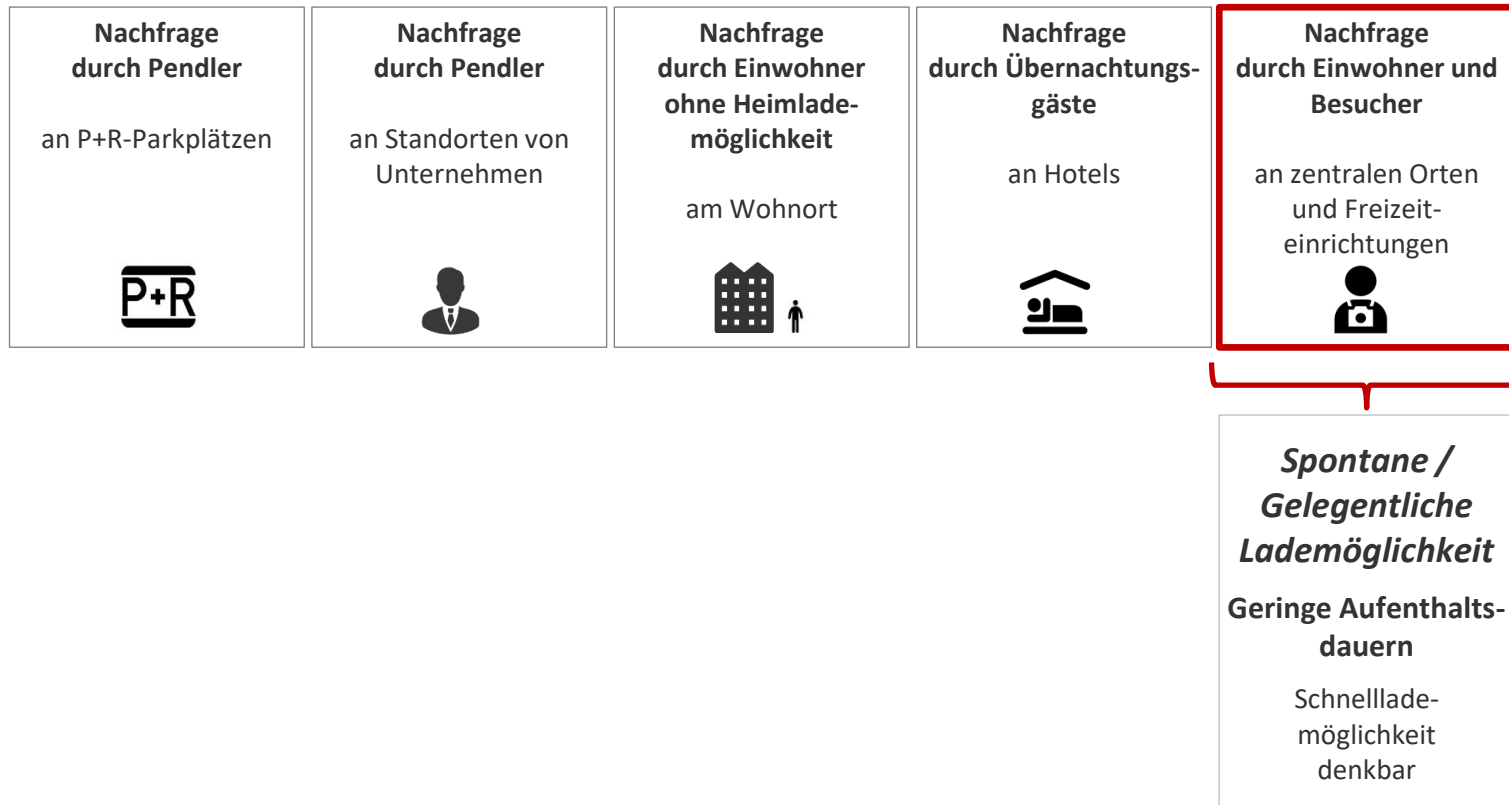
**Nachfrage durch Pendler**

an P+R-Parkplätzen

P+R

**Nachfrage durch Pendler**

an Standorten von Unternehmen

**Nachfrage durch Einwohner ohne Heimlademöglichkeit**

am Wohnort

**Nachfrage durch Übernachtungsgäste**

an Hotels

**Nachfrage durch Einwohner und Besucher**

an zentralen Orten und Freizeiteinrichtungen

*Spontane / Gelegentliche Lademöglichkeit*

**Geringe Aufenthaltsdauern**

Schnelllademöglichkeit denkbar